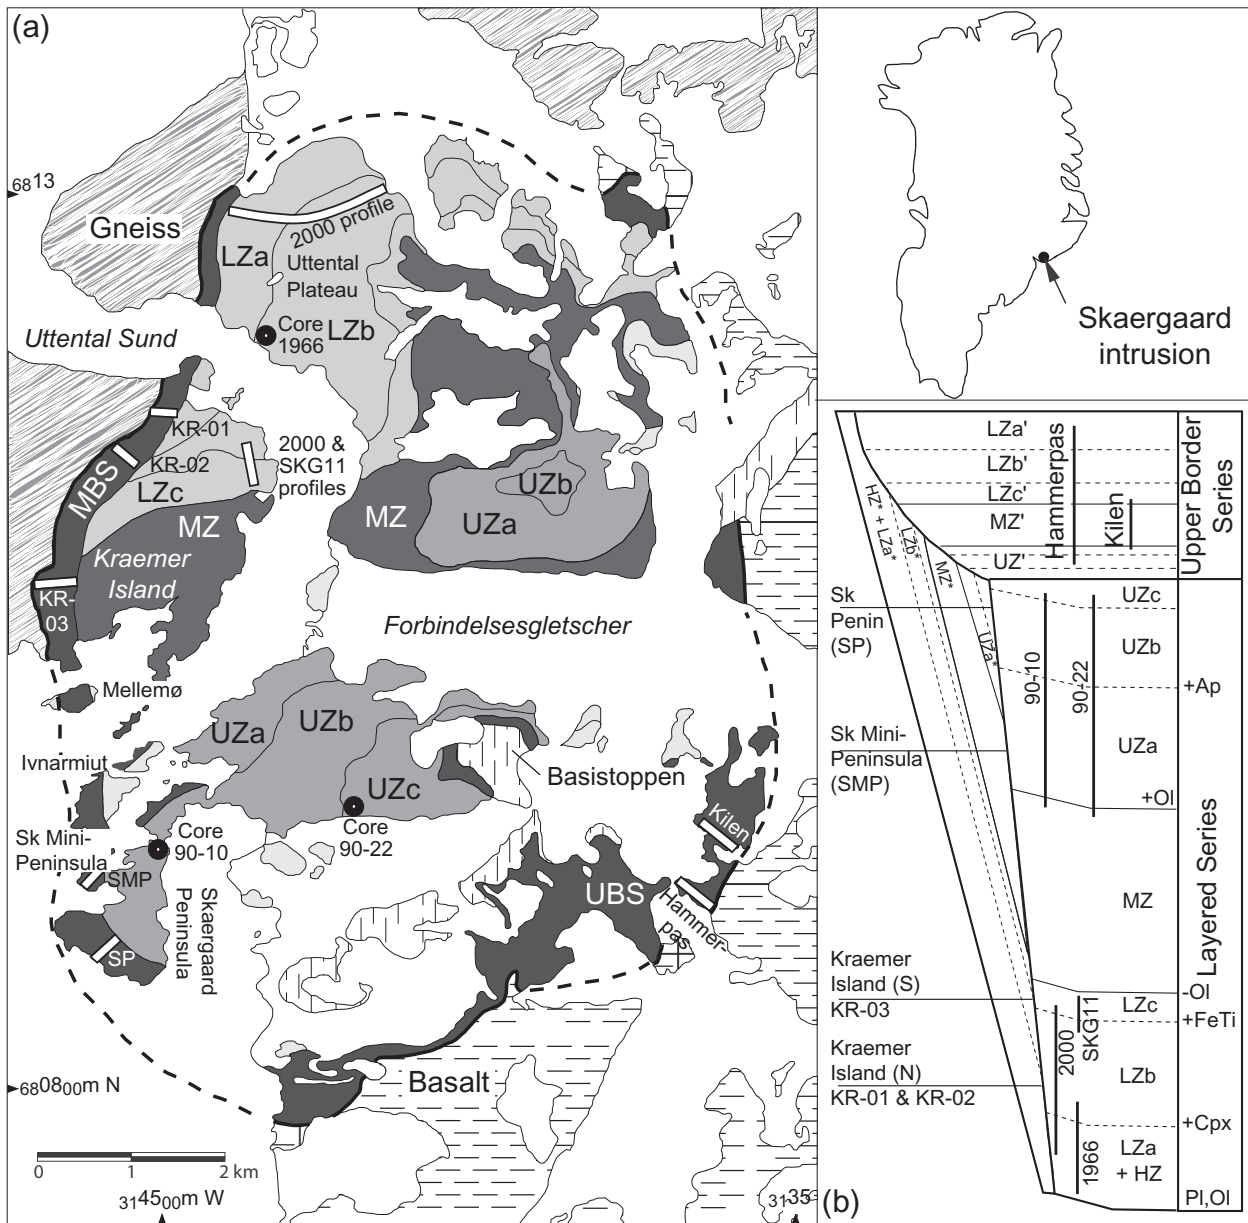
(a)

$_{68}13$

Gneiss

LZa

2000 profile

Uttental Plateau

Core 1966

LZb

Uttental Sund

KR-01

KR-02

2000 & SKG11 profiles

MBS

LZc

MZ

Kraemer Island

KR-03

MZ

UZb

UZa

Forbindelsesgletscher

Mellemø

UZa

UZb

Ivnarmiut

UZc

Basistoppen

Sk Mini-Peninsula

Core 90-10

Core 90-22

Kilen

SMP

Skaergaard Peninsula

UBS

Hammerpas

SP

Basalt

$_{68}08_{00}$m N

0 1 2 km

$_{31}45_{00}$m W

$_{31}35$

Skaergaard intrusion

LZa'

LZb'

LZc'

MZ'

UZ'

Hammerpas

Kilen

Upper Border Series

HZ* + LZa*

LZb*

MZ*

LZa*

Sk Penin (SP)

UZc

UZb

90-10

90-22

+Ap

Sk Mini-Peninsula (SMP)

UZa

+Ol

MZ

Layered Series

Kraemer Island (S) KR-03

LZc

-Ol

+FeTi

SKG11

2000

Kraemer Island (N) KR-01 & KR-02

LZb

+Cpx

1966

LZa + HZ

(b)

Pl,Ol